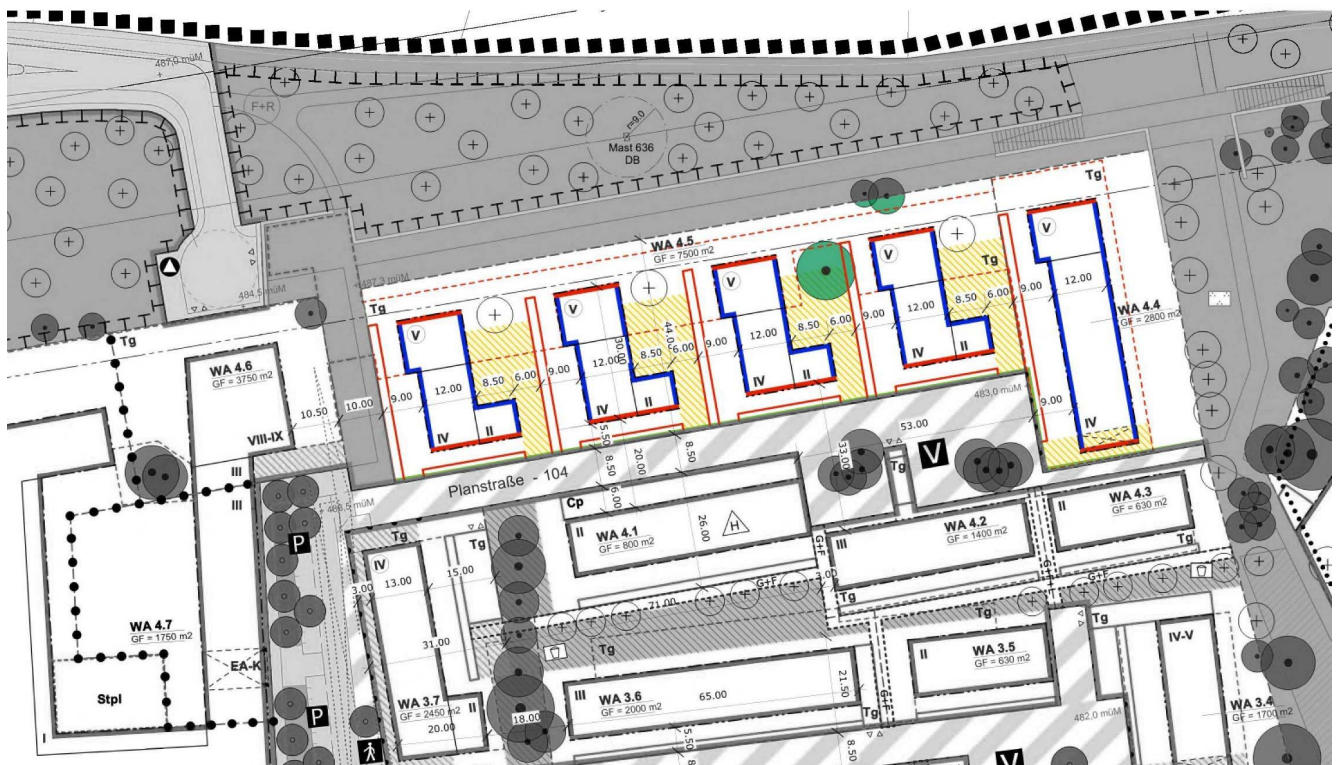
487,0 müM
F+R
Mast 636
DB
m=9,0
Tg
WA 4.5
GF = 7500 m2
487,3 müM
484,5 müM
Tg
V
V
V
V
V
Tg
12.00
12.00
12.00
12.00
12.00
9.00
8.50
6.00
9.00
30.00
44.00
8.50
6.00
9.00
8.50
6.00
9.00
8.50
6.00
9.00
8.50
6.00
9.00
IV
II
IV
II
IV
II
IV
II
IV
WA 4.4
GF = 2800 m2
9.00
Tg
WA 4.6
GF = 3750 m2
10.50
10.00
VIII-IX
III
III
5.50
8.50
20.00
8.50
6.00
483,0 müM
53.00
33.00
Tg
V
Planstraße - 104
486,5 müM
P
Cp
II
WA 4.1
GF = 800 m2
26.00
H
WA 4.2
GF = 1400 m2
III
WA 4.3
GF = 630 m2
II
Tg
G+F
G+F
G+F
Tg
Tg
IV
13.00
15.00
3.00
71.00
3.00
Tg
Tg
Tg
WA 4.7
GF = 1750 m2
31.00
Tg
EA-K
II
WA 3.5
GF = 630 m2
IV-V
Stpl
P
WA 3.7
GF = 2450 m2
II
20.00
18.00
III
WA 3.6
GF = 2000 m2
65.00
21.50
Tg
G+F
482,0 müM
WA 3.4
GF = 1700 m2
I
5.50
8.50
V